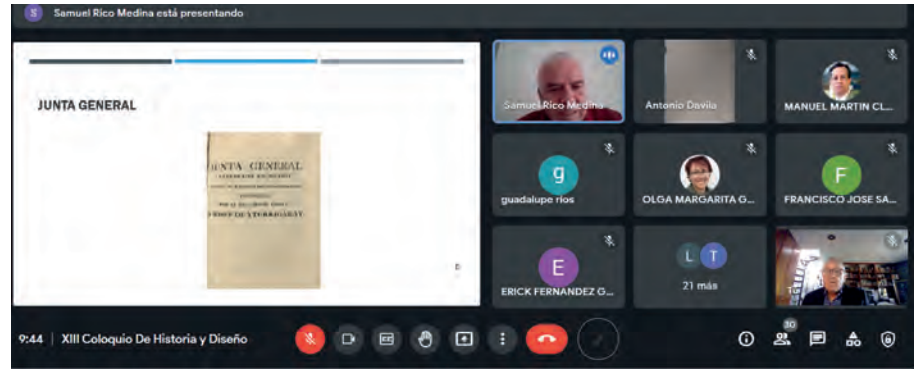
S Samuel Rico Medina está presentando

JUNTA GENERAL

JUNTA GENERAL

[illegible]

Samuel Rico Medina

Antonio Davila

MANUEL MARTIN CL...

g

guadalupe rios

OLGA MARGARITA G...

F

FRANCISCO JOSE SA...

E

ERICK FERNANDEZ G...

L T

21 más

9:44 | XIII Coloquio De Historia y Diseño

30